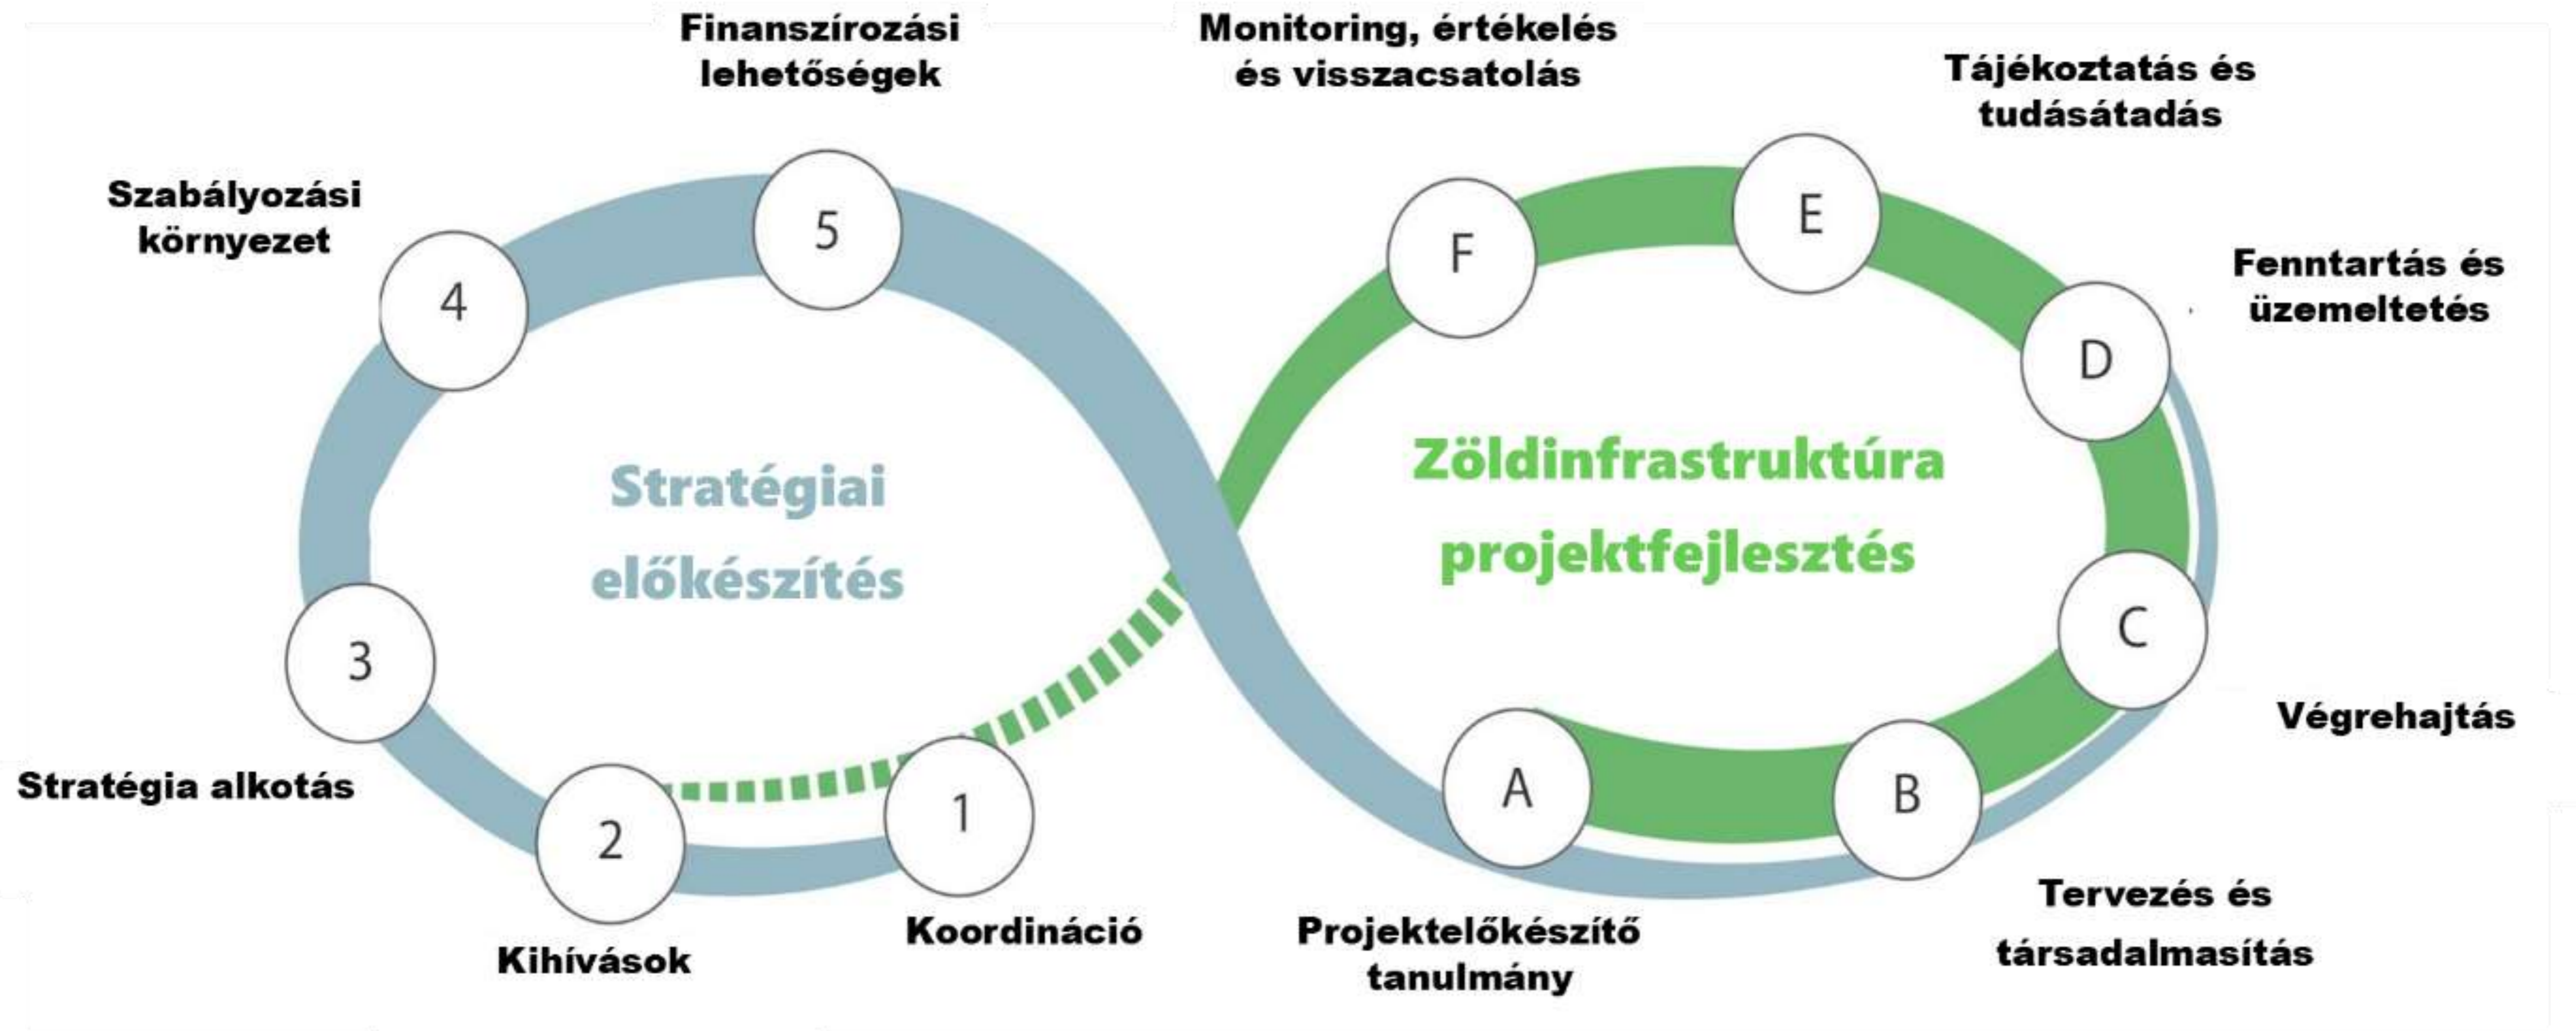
Finanszírozási lehetőségek

Monitoring, értékelés és visszacsatolás

Tájékoztatás és tudásátadás

Szabályozási környezet

5

F

E

Fenntartás és üzemeltetés

4

D

Stratégiai előkészítés

Zöldinfrastruktúra projektfejlesztés

3

C

Végrehajtás

Stratégia alkotás

2

1

A

B

Kihívások

Koordináció

Projektelőkészítő tanulmány

Tervezés és társadalmasítás